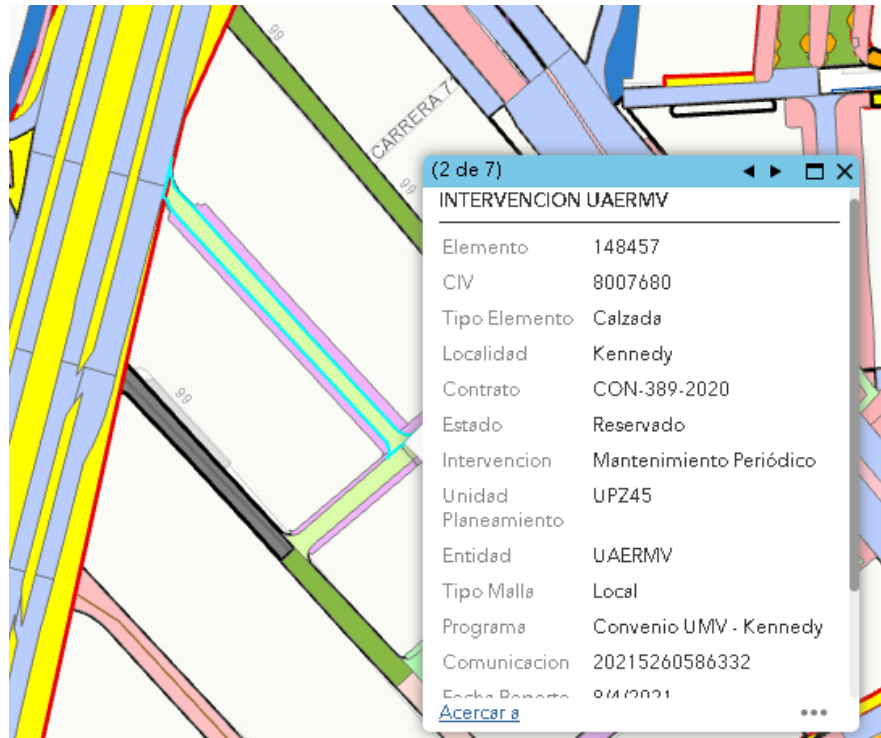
99

CARRERA 7

99

99

(2 de 7)

INTERVENCION UAERMV

| Elemento | 148457 |
|---|---|
| CIV | 8007680 |
| Tipo Elemento | Calzada |
| Localidad | Kennedy |
| Contrato | CON-389-2020 |
| Estado | Reservado |
| Intervencion | Mantenimiento Periódico |
| Unidad Planeamiento | UPZ45 |
| Entidad | UAERMV |
| Tipo Malla | Local |
| Programa | Convenio UMV - Kennedy |
| Comunicacion | 20215260586332 |
| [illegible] | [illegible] |

Acercar a

•••